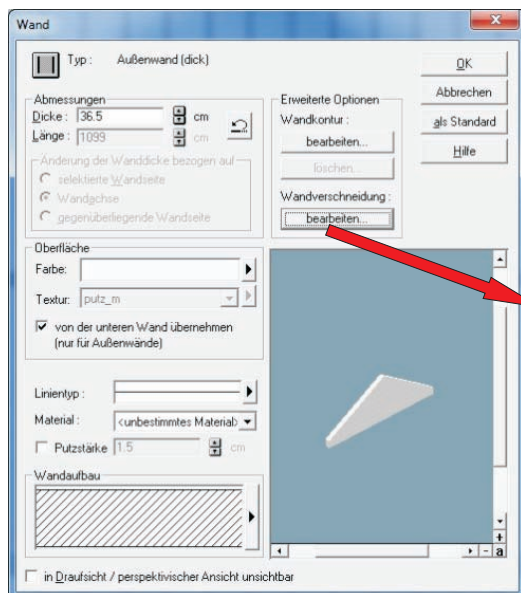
Wand

Typ : Außenwand (dick)

OK
Abbrechen
als Standard
Hilfe

Abmessungen
Dicke : 36.5 cm
Länge : 1099 cm

Änderung der Wanddicke bezogen auf
selektierte Wandseite
Wandachse
gegenüberliegende Wandseite

Erweiterte Optionen
Wandkontur :
bearbeiten...
löschen...
Wandverschneidung :
bearbeiten...

Oberfläche
Farbe:
Textur: putz_m
von der unteren Wand übernehmen (nur für Außenwände)

Linientyp :
Material : <unbestimmtes Materiab
Putzstärke 1.5 cm

Wandaufbau

in Draufsicht / perspektivischer Ansicht unsichtbar